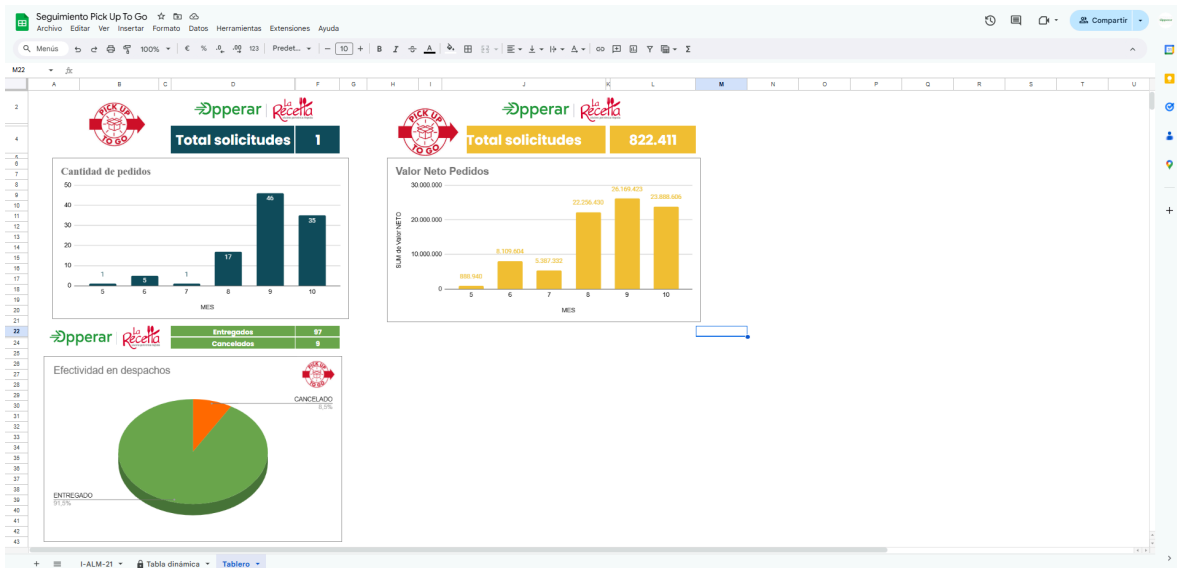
Seguimiento Pick Up To Go
Archivo Editar Ver Insertar Formato Datos Herramientas Extensiones Ayuda
Compartir
Menús 100% € % .0 .00 123 Predet... 10
M22 fx

PICK UP TO GO
Opperar | La Receta
Total solicitudes 1

PICK UP TO GO
Opperar | La Receta
Total solicitudes 822.411

Cantidad de pedidos
| MES | 5 | 6 | 7 | 8 | 9 | 10 |
|---|---|---|---|---|---|---|
| | 1 | 5 | 1 | 17 | 46 | 35 |

Valor Neto Pedidos
SUM de Valor NETO
| MES | 5 | 6 | 7 | 8 | 9 | 10 |
|---|---|---|---|---|---|---|
| | 880.940 | 8.109.604 | 5.387.322 | 22.256.430 | 26.188.423 | 23.888.666 |

Opperar | La Receta
| Entregados | 97 |
|---|---|
| Cancelados | 9 |

Efectividad en despachos
PICK UP TO GO
CANCELADO 8,5%
ENTREGADO 91,5%

I-ALM-21 Tabla dinámica Tablero